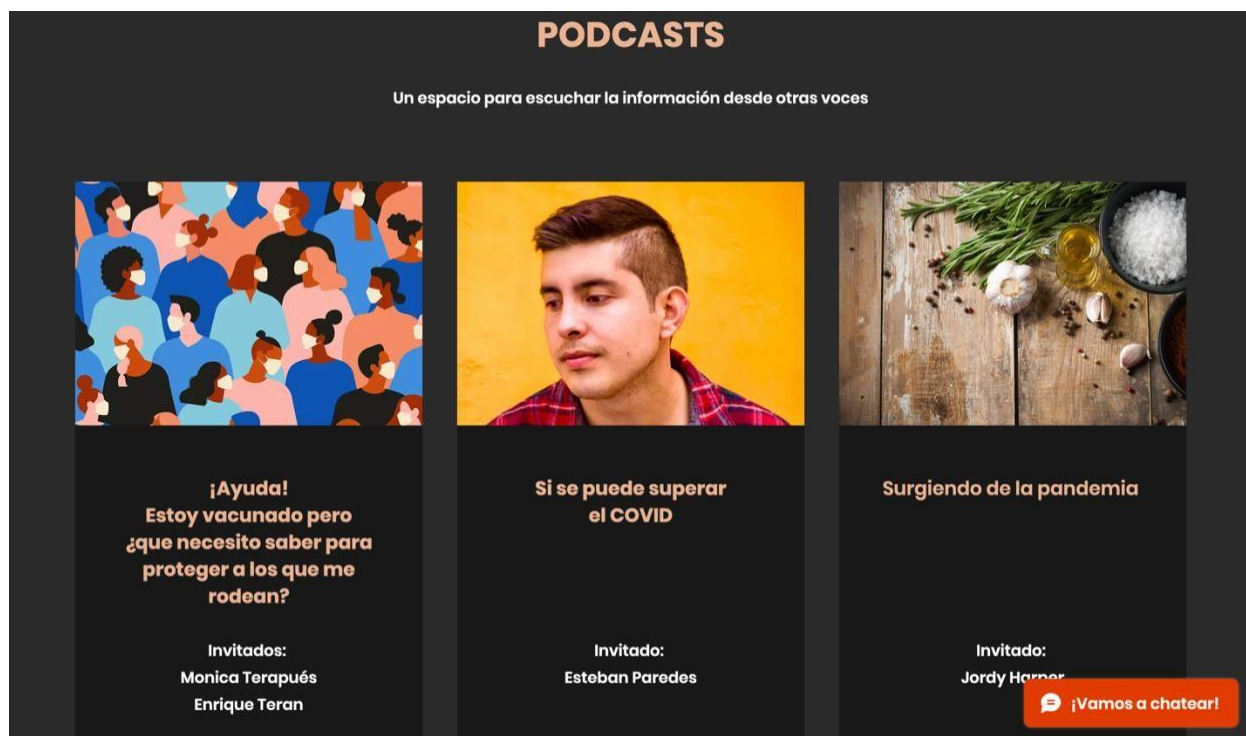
PODCASTS

Un espacio para escuchar la información desde otras voces

¡Ayuda!
Estoy vacunado pero ¿que necesito saber para proteger a los que me rodean?

Invitados:
Monica Terapués
Enrique Teran

Si se puede superar el COVID

Invitado:
Esteban Paredes

Surgiendo de la pandemia

Invitado:
Jordy Har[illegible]

¡Vamos a chatear!